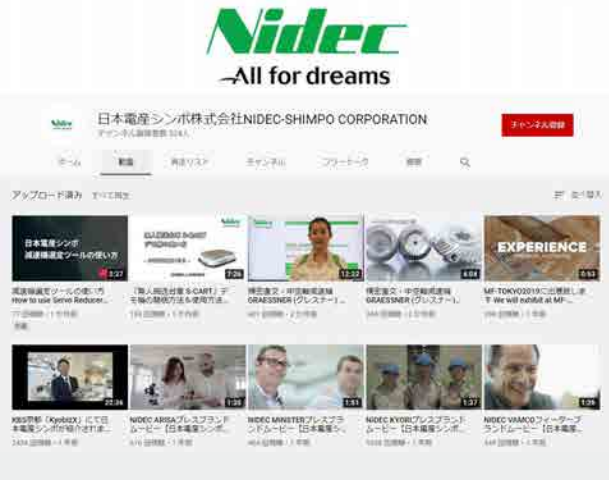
Nidec
All for dreams

Nidec

日本電産シンポ株式会社NIDEC-SHIMPO CORPORATION

チャンネル登録者数 324人

チャンネル登録

ホーム 動画 再生リスト チャンネル フリートーク 概要

アップロード済み すべて再生

並べ替え

日本電産シンポ 減速機選定ツールの使い方

3:27

減速機選定ツールの使い方 How to use Servo Reducer...

77 回視聴 • 1 か月前

7:26

「無人搬送台車 S-CART」デモ機の開梱方法＆使用方法...

1万 回視聴 • 1 か月前

12:22

傘歯歯車・中空軸減速機 GRAESSNER (グレスナー)...

401 回視聴 • 2 か月前

4:04

傘歯歯車・中空軸減速機 GRAESSNER (グレスナー)...

244 回視聴 • 2 か月前

EXPERIENCE

0:53

MF-TOKYO2019に出展致します We will exhibit at MF-...

296 回視聴 • 1 年前

22:36

KBS京都「KyobizX」にて日本電産シンポが紹介されま...

2404 回視聴 • 1 年前

1:35

NIDEC ARISAブレスブランドムービー【日本電産シンポ...

676 回視聴 • 1 年前

1:51

NIDEC MINSTERプレスブランドムービー【日本電産シ...

464 回視聴 • 1 年前

1:37

NIDEC KYORIプレスブランドムービー【日本電産シンポ...

1059 回視聴 • 1 年前

1:26

NIDEC VAMCOフィーダーブランドムービー【日本電産...

346 回視聴 • 1 年前